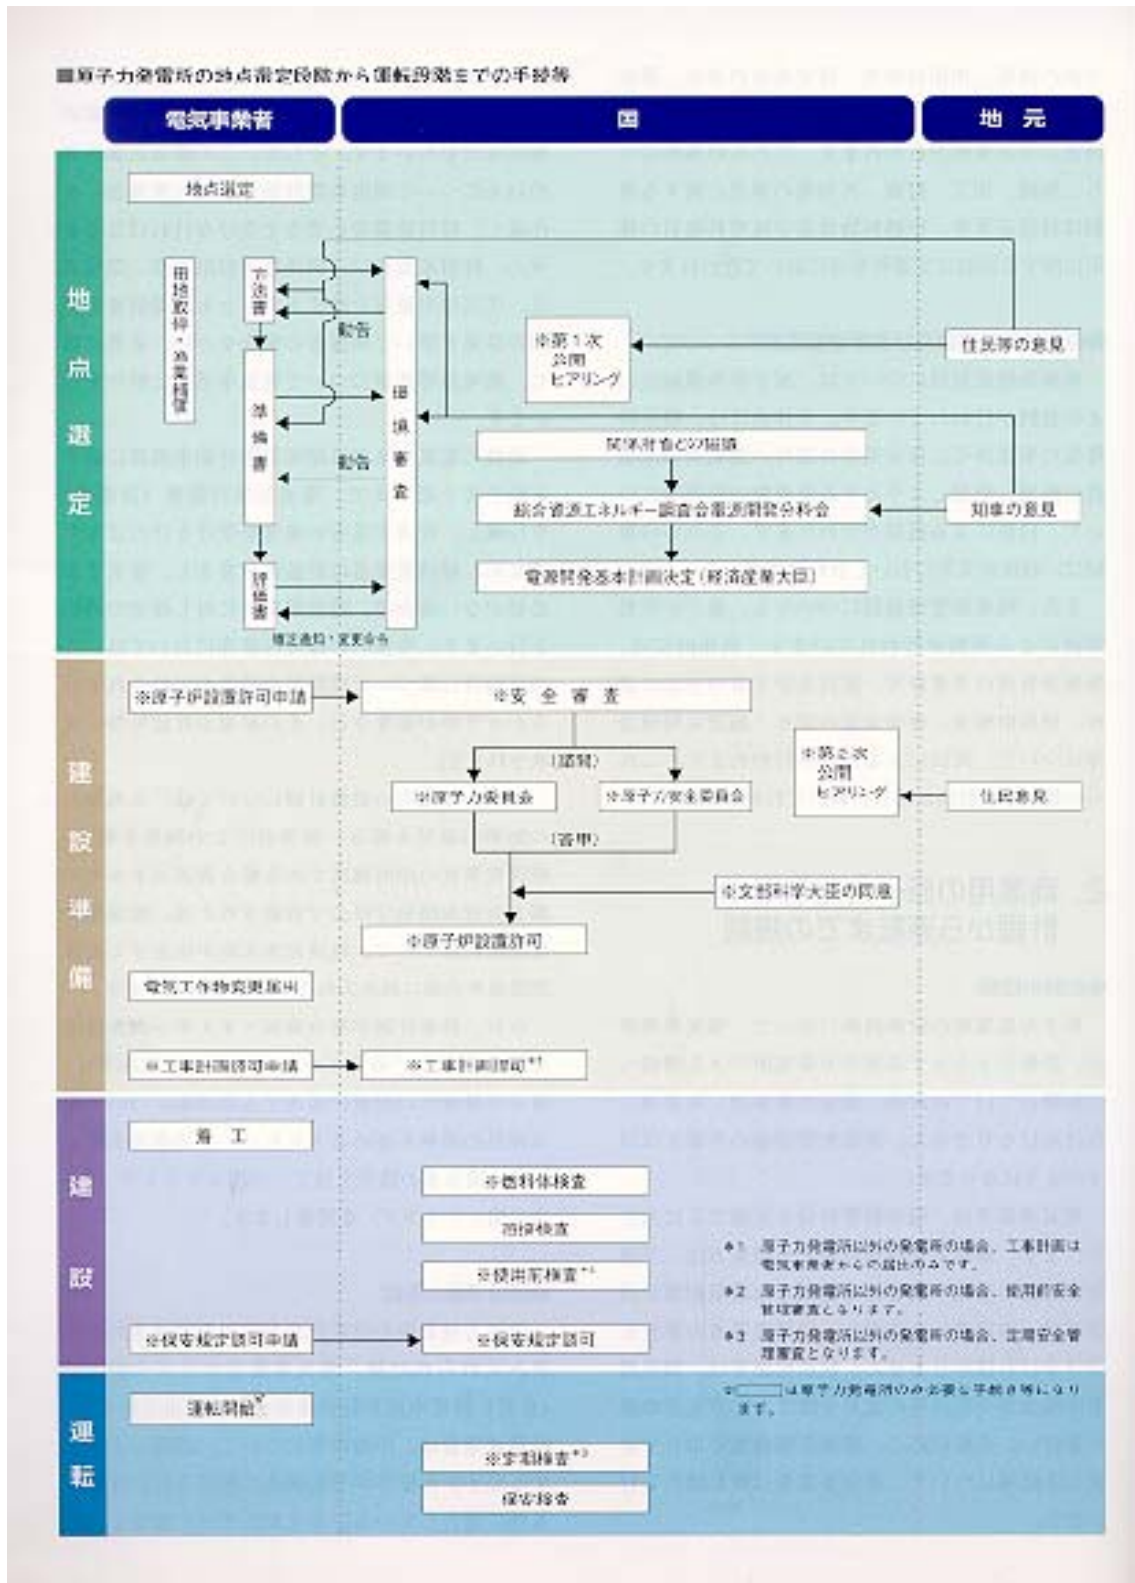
■原子力発電所の地点選定段階から運転段階までの手続等

電気事業者

国

地元

地点選定

地点選定

用地取得・漁業補償

方法書

準備書

評価書

勧告

勧告

環境審査

確定通知・変更命令

※第1次公開ヒアリング

住民等の意見

関係省庁との協議

総合資源エネルギー調査会電源開発分科会

知事の意見

電源開発基本計画決定（経済産業大臣）

建設準備

※原子炉設置許可申請

※安全審査

（諮問）

※原子力委員会

※原子力安全委員会

（答申）

※第2次公開ヒアリング

住民意見

※文部科学大臣の同意

※原子炉設置許可

電気工作物変更届出

※工事計画認可申請

※工事計画認可$^{*1}$

建設

着工

※燃料体検査

溶接検査

※使用前検査$^{*2}$

※保安規定認可申請

※保安規定認可

＊1 原子力発電所以外の発電所の場合、工事計画は電気事業者からの届出のみです。

＊2 原子力発電所以外の発電所の場合、使用前安全管理審査となります。

＊3 原子力発電所以外の発電所の場合、定期安全管理審査となります。

※ は原子力発電所のみ必要な手続き等になります。

運転

運転開始

※定期検査$^{*3}$

保安検査